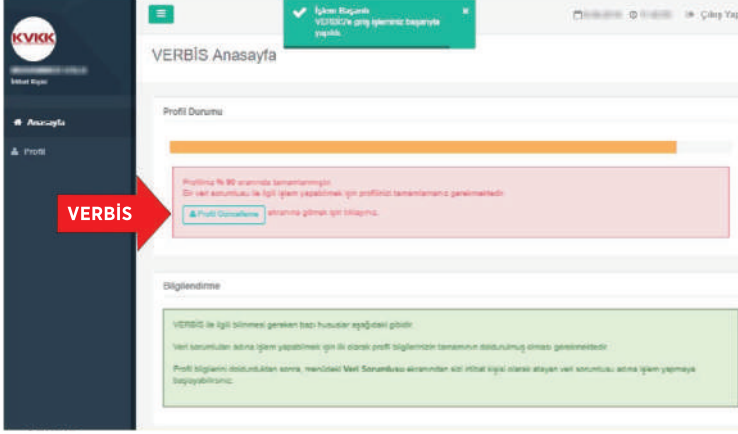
KVKK

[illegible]
Tüzel Kişisi

Anasayfa

Profil

İşlem Başarılı
VERBİS'e giriş işleminiz başarıyla yapıldı.

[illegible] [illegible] Çıkış Yap

VERBİS Anasayfa

Profil Durumu

Profiliniz % 90 oranında tamamlanmıştır.
Bir veri sorumlusu ile ilgili işlem yapabilmek için profilinizi tamamlamanız gerekmektedir.

VERBİS

Profil Güncelleme ekranına gitmek için tıklayınız.

Bilgilendirme

VERBİS ile ilgili bilinmesi gereken bazı hususlar aşağıdaki gibidir.

Veri sorumluları adına işlem yapabilmek için ilk olarak profil bilgilerinizin tamamının doldurulmuş olması gerekmektedir.

Profil bilgilerini doldurduktan sonra, menüdeki Veri Sorumlusu ekranından sizi irtibat kişisi olarak atayan veri sorumlusu adına işlem yapmaya başlayabilirsiniz.